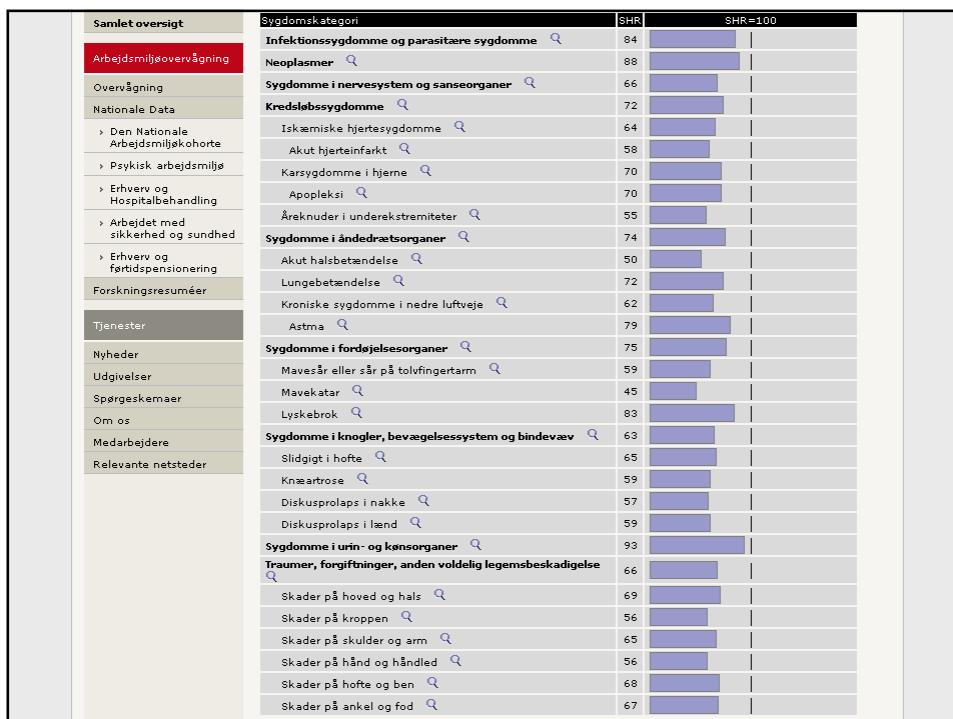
Samlet oversigt

Arbejdsmiljøovervågning

Overvågning

Nationale Data

› Den Nationale Arbejdsmiljøkohorte

› Psykisk arbejdsmiljø

› Erhverv og Hospitalbehandling

› Arbejdet med sikkerhed og sundhed

› Erhverv og førtidspensionering

Forskningsresuméer

Tjenester

Nyheder

Udgivelser

Spørgeskemaer

Om os

Medarbejdere

Relevante netsteder

| Sygdomskategori | SHR | SHR=100 |
|---|---|---|
| Infektionssygdomme og parasitære sygdomme | 84 | |
| Neoplasmer | 88 | |
| Sygdomme i nervesystem og sanseorganer | 66 | |
| Kredsløbssygdomme | 72 | |
| Iskæmiske hjertesygdomme | 64 | |
| Akut hjerteinfarkt | 58 | |
| Karsygdomme i hjerne | 70 | |
| Apopleksi | 70 | |
| Åreknuder i underekstremiteter | 55 | |
| Sygdomme i åndedrætsorganer | 74 | |
| Akut halsbetændelse | 50 | |
| Lungebetændelse | 72 | |
| Kroniske sygdomme i nedre luftveje | 62 | |
| Astma | 79 | |
| Sygdomme i fordøjelsesorganer | 75 | |
| Mavesår eller sår på tolvfingertarm | 59 | |
| Mavekatar | 45 | |
| Lyskebrok | 83 | |
| Sygdomme i knogler, bevægelsessystem og bindevæv | 63 | |
| Slidgigt i hofte | 65 | |
| Knæartrose | 59 | |
| Diskusprolaps i nakke | 57 | |
| Diskusprolaps i lænd | 59 | |
| Sygdomme i urin- og kønsorganer | 93 | |
| Traumer, forgiftninger, anden voldelig legemsbeskadigelse | 66 | |
| Skader på hoved og hals | 69 | |
| Skader på kroppen | 56 | |
| Skader på skulder og arm | 65 | |
| Skader på hånd og håndled | 56 | |
| Skader på hofte og ben | 68 | |
| Skader på ankel og fod | 67 | |